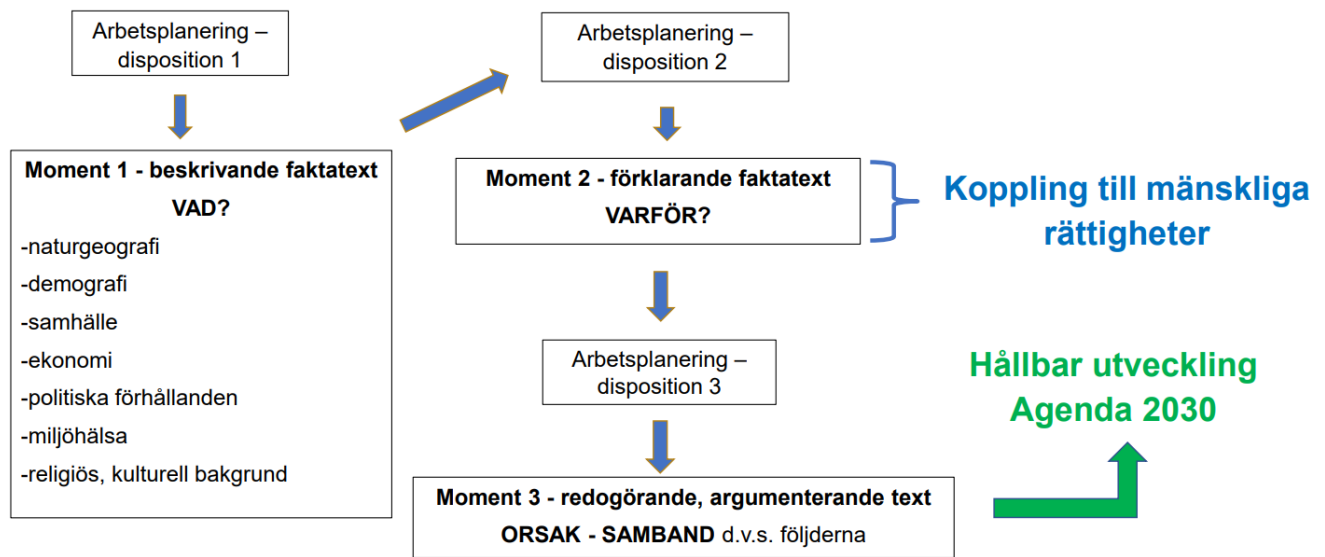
Arbetsplanering – disposition 1

Moment 1 - beskrivande faktatext
VAD?
-naturgeografi
-demografi
-samhälle
-ekonomi
-politiska förhållanden
-miljöhälsa
-religiös, kulturell bakgrund

Arbetsplanering – disposition 2

Moment 2 - förklarande faktatext
VARFÖR?

Koppling till mänskliga rättigheter

Arbetsplanering – disposition 3

Moment 3 - redogörande, argumenterande text
ORSAK - SAMBAND d.v.s. följderna

Hållbar utveckling
Agenda 2030